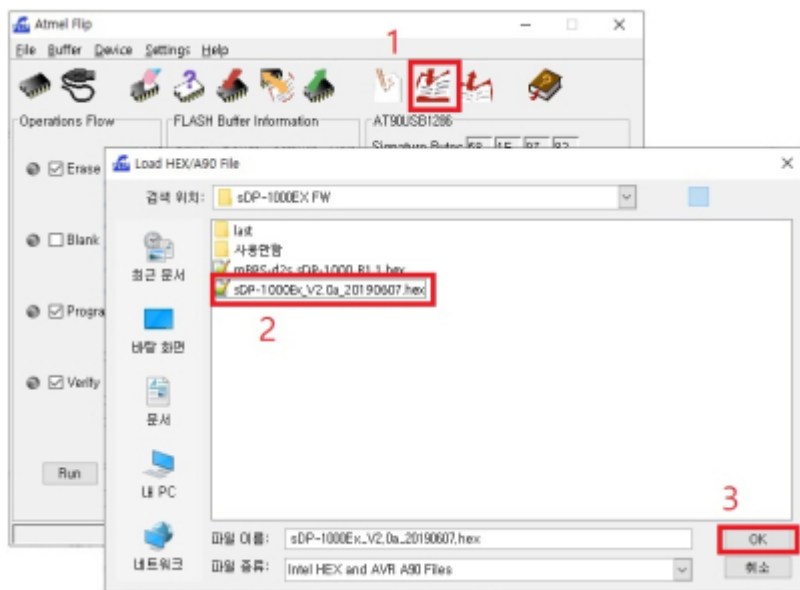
Atmel Flip

File Buffer Device Settings Help

1

Operations Flow

FLASH Buffer Information

AT90USB1286

Signature Bytes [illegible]

Erase

Blank

Progra

Verify

Run

Load HEX/A90 File

검색 위치: sDP-1000EX FW

last

사용안함

mBBS-d2s sDP-1000 R1.1.hex

sDP-1000Ex_V2.0a_20190607.hex

2

최근 문서

바탕 화면

문서

내 PC

네트워크

3

파일 이름: sDP-1000Ex_V2.0a_20190607.hex

파일 종류: Intel HEX and AVR A90 Files

OK

취소